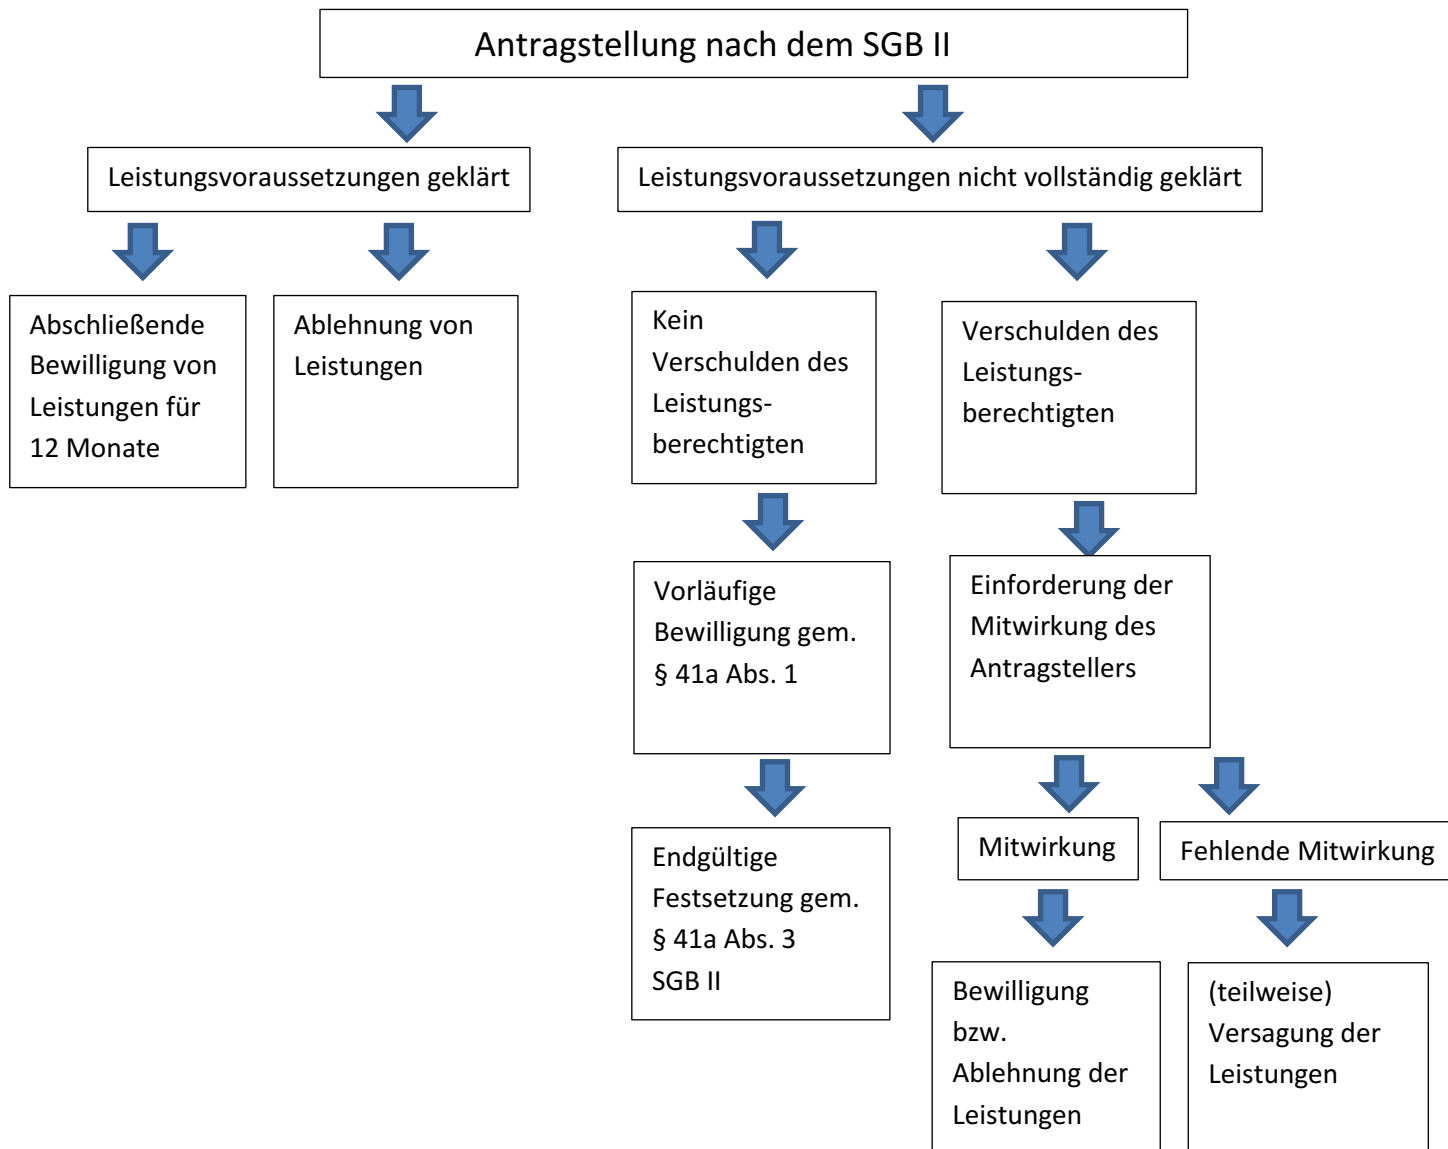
Antragstellung nach dem SGB II

Leistungsvoraussetzungen geklärt

Leistungsvoraussetzungen nicht vollständig geklärt

Abschließende Bewilligung von Leistungen für 12 Monate

Ablehnung von Leistungen

Kein Verschulden des Leistungsberechtigten

Verschulden des Leistungsberechtigten

Vorläufige Bewilligung gem. § 41a Abs. 1

Einforderung der Mitwirkung des Antragstellers

Endgültige Festsetzung gem. § 41a Abs. 3 SGB II

Mitwirkung

Fehlende Mitwirkung

Bewilligung bzw. Ablehnung der Leistungen

(teilweise) Versagung der Leistungen